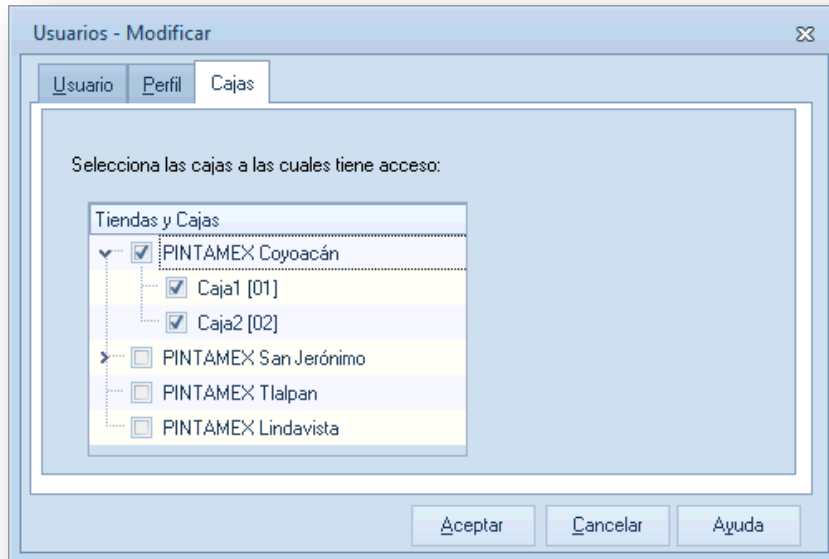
Usuarios - Modificar

Usuario
Perfil
Cajas

Selecciona las cajas a las cuales tiene acceso:

Tiendas y Cajas
PINTAMEX Coyoacán
Caja1 [01]
Caja2 [02]
PINTAMEX San Jerónimo
PINTAMEX Tlalpan
PINTAMEX Lindavista

Aceptar
Cancelar
Ayuda